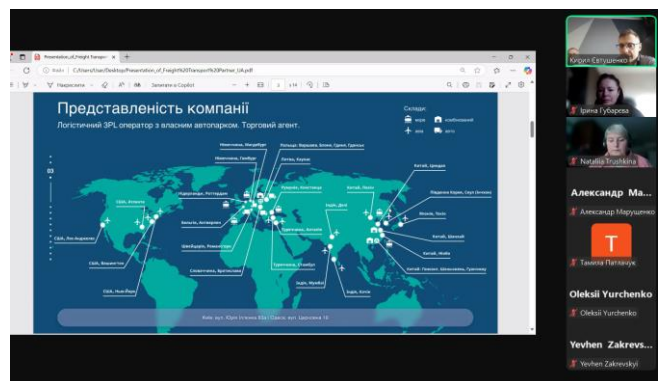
Presentation_of_Freight%20Transport%20Partner_UA.pdf

Файл | C:/Users/User/Desktop/Presentation_of_Freight%20Transport%20Partner_UA.pdf

Накреслити | Зачитати в Copilot

2 з 14

Представленість компанії

Логістичний 3PL оператор з власним автопарком. Торговий агент.

Склади:

море | погранзона

авіа | авто

03

США, Атланта

США, Лос-Анджелес

США, Чикаго

США, Вашингтон

США, Нью-Йорк

Нідерланди, Роттердам

Бельгія, Антверпен

Німеччина, Гамбург

Німеччина, Магдебург

Польща: Варшава, Білим, Гданськ, Гдиньке

Литва, Клайпеда

Франція, Констанца

Швейцарія, Рюмлянг

Словаччина, Братислава

Туреччина, Стамбул

Туреччина, Анталія

Індія, Делі

Індія, Мумбаї

Індія, Хосур

Китай, Шанхай

Китай, Нінбо

Китай, Циндао

Південна Корея, Сеул Інчхон

Японія, Токіо

Китай, Шеньчжень

Китай: Гуанчжоу, Шеньчжень, Гуансианг

Київ, вул. Юрія Іллєнка 83д | Одеса, вул. Церковна 10

Кирил Євтушенко

Ірина Губарева

Nataliia Trushkina

Александр Ма...

Александр Марущенко

T

Тамила Патлачук

Oleksii Yurchenko

Oleksii Yurchenko

Yevhen Zakrevs...

Yevhen Zakrevskyi